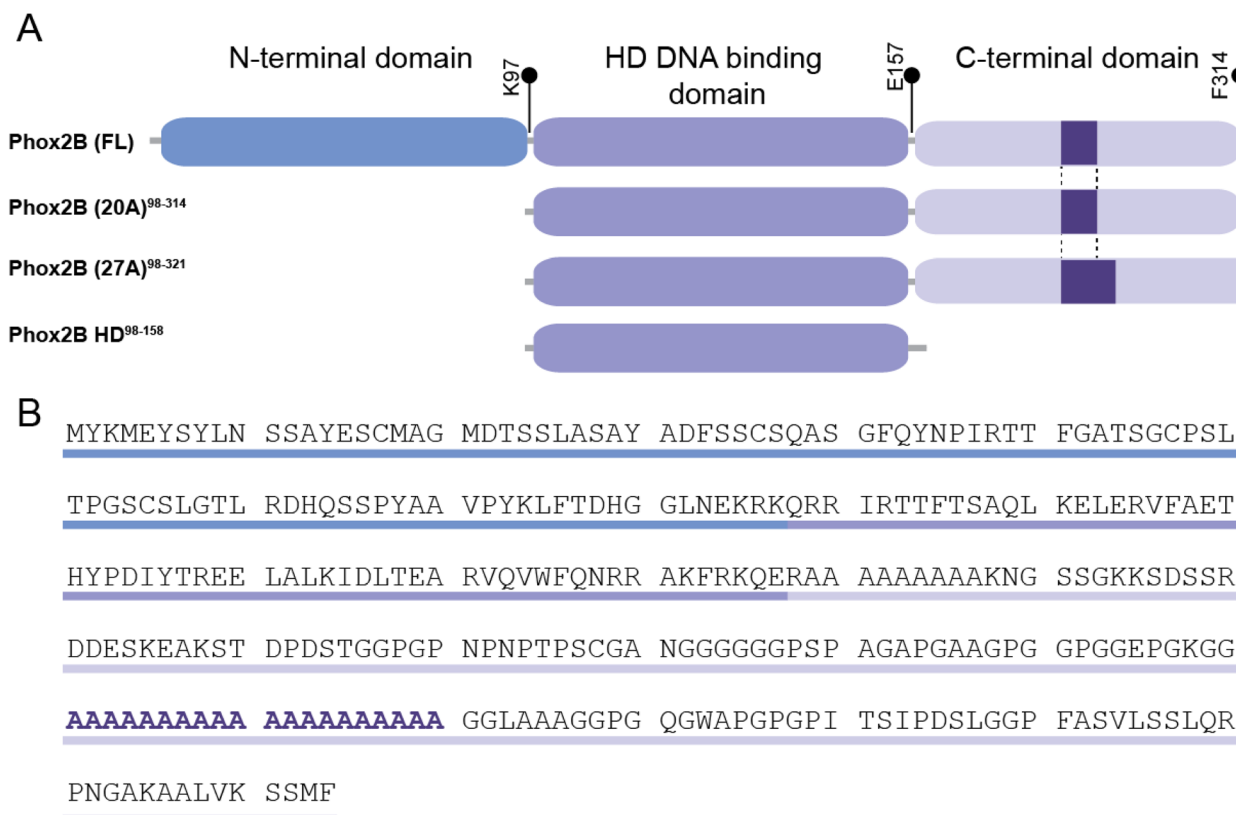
A

N-terminal domain

K97

HD DNA binding domain

E157

C-terminal domain

F314

Phox2B (FL)

Phox2B (20A)$^{98-314}$

Phox2B (27A)$^{98-321}$

Phox2B HD$^{98-158}$

B

MYKMEYSYLN SSAYESCMAG MDTSSLASAY ADFSSCSQAS GFQYNPIRTT FGATSGCPSL

TPGSCSLGTL RDHQSSPYAA VPYKLFTDHG GLNEKRKQRR IRTTFTSAQL KELERVFAET

HYPDIYTREE LALKIDLTEA RVQVWFQNRR AKFRKQERAA AAAAAAAKNG SSGKKSDSSR

DDESKEAKST DPDSTGGPGP NPNPTPSCGA NGGGGGGPSP AGAPGAAGPG GPGGEPGKGG

AAAAAAAAAA AAAAAAAAAA GGLAAAGGPG QGWAPGPGPI TSIPDSLGGP FASVLSSLQR

PNGAKAALVK SSMF